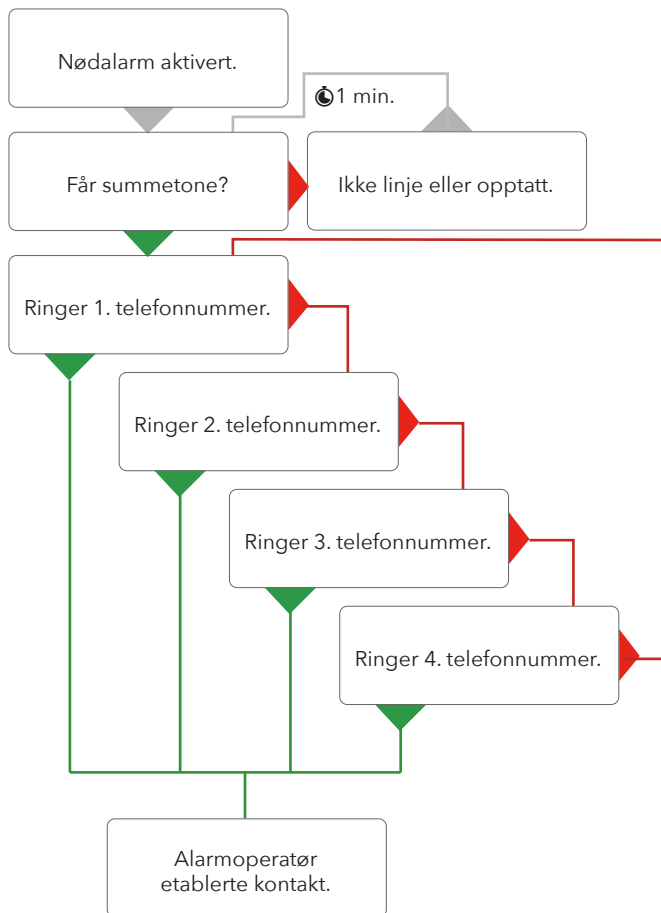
Nødalarm aktivert.

1 min.

Får summetone?

Ikke linje eller opptatt.

Ringer 1. telefonnummer.

Ringer 2. telefonnummer.

Ringer 3. telefonnummer.

Ringer 4. telefonnummer.

Alarmoperatør etablerte kontakt.